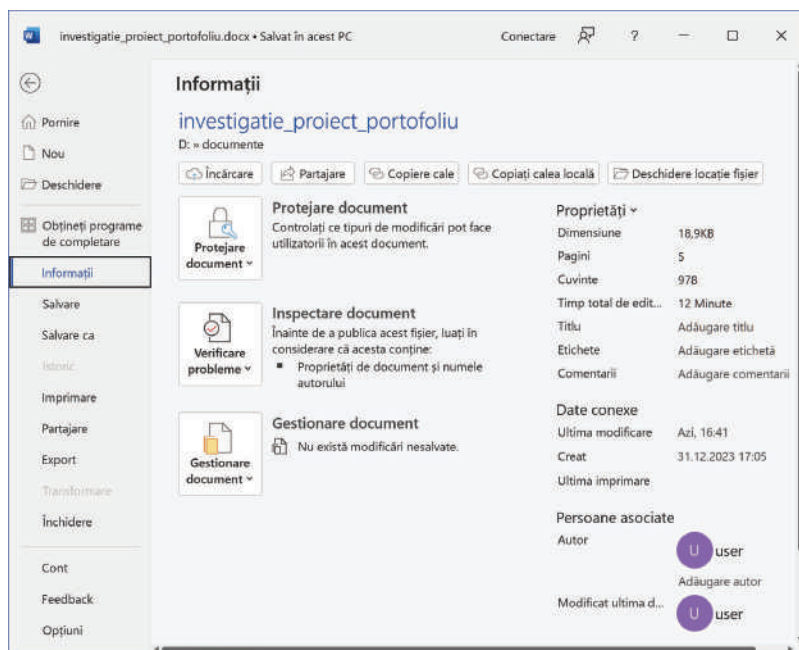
investigatie_proiect_portofoliu.docx • Salvat în acest PC

Conectare ? — □ ×

Pornire
Nou
Deschidere
Obțineți programe de completare
Informații
Salvare
Salvare ca
Istoric
Imprimare
Partajare
Export
Transformare
Închidere
Cont
Feedback
Opțiuni

Informații

investigatie_proiect_portofoliu
D: » documente

Încărcare | Partajare | Copiere cale | Copiați calea locală | Deschidere locație fișier

Protejare document
Protejare document
Controlați ce tipuri de modificări pot face utilizatorii în acest document.

Verificare probleme
Inspectare document
Înainte de a publica acest fișier, luați în considerare că acesta conține:
▪ Proprietăți de document și numele autorului

Gestionare document
Gestionare document
Nu există modificări nesalvate.

Proprietăți
| | |
|---|---|
| Dimensiune | 18,9KB |
| Pagini | 5 |
| Cuvinte | 978 |
| Timp total de edit... | 12 Minute |
| Titlu | Adăugare titlu |
| Etichete | Adăugare etichetă |
| Comentarii | Adăugare comentarii |

Date conexe
| | |
|---|---|
| Ultima modificare | Azi, 16:41 |
| Creat | 31.12.2023 17:05 |
| Ultima imprimare | |

Persoane asociate
Autor
U user
Adăugare autor
Modificat ultima d...
U user